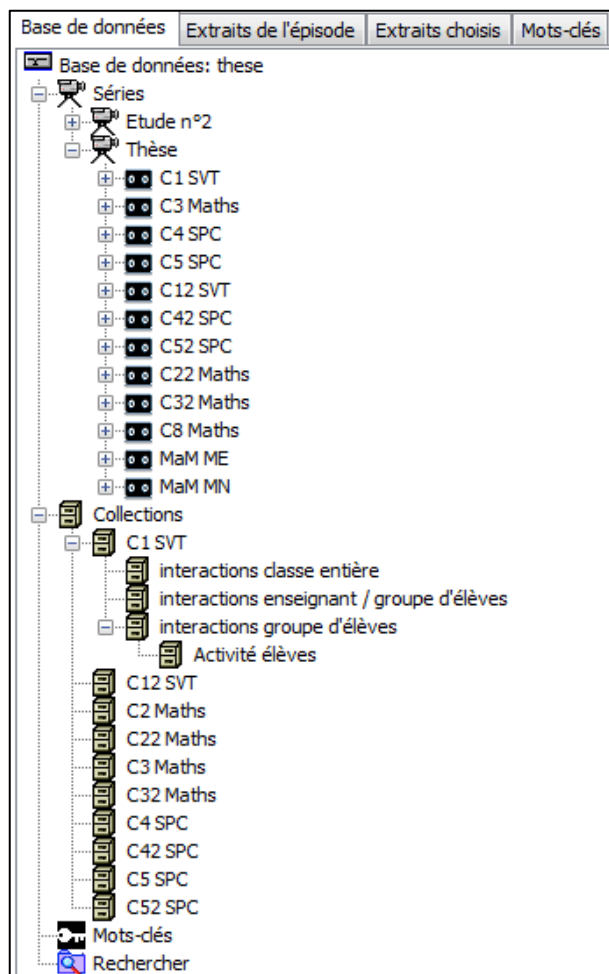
Base de données | Extraits de l'épisode | Extraits choisis | Mots-clés

Base de données: these
Séries
Etude n°2
Thèse
C1 SVT
C3 Maths
C4 SPC
C5 SPC
C12 SVT
C42 SPC
C52 SPC
C22 Maths
C32 Maths
C8 Maths
MaM ME
MaM MN
Collections
C1 SVT
interactions classe entière
interactions enseignant / groupe d'élèves
interactions groupe d'élèves
Activité élèves
C12 SVT
C2 Maths
C22 Maths
C3 Maths
C32 Maths
C4 SPC
C42 SPC
C5 SPC
C52 SPC
Mots-clés
Rechercher